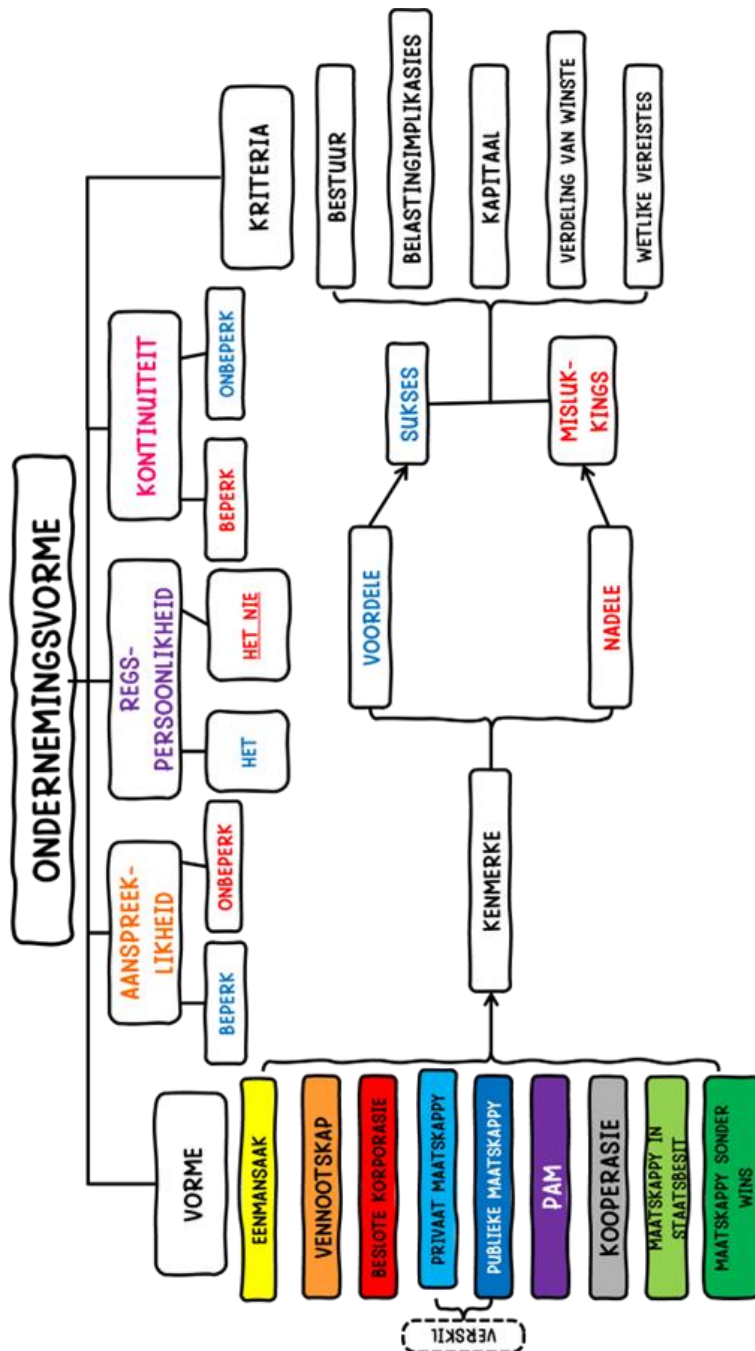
ONDERNEMINGSVORME

VORME

EENMANSAAK

VENNOOTSKAP

BESLOTE KORPORASIE

PRIVAAT MAATSKAPPY

PUBLIEKE MAATSKAPPY

VERSKIL

PAM

KOOPERASIE

MAATSKAPPY IN STAATSBESIT

MAATSKAPPY SONDER WINS

AANSPREEK-LIKHEID

BEPERK

ONBEPERK

REGS-PERSOONLIKHEID

HET

HET NIE

KONTINUITEIT

BEPERK

ONBEPERK

KRITERIA

KENMERKE

VOORDELE

NADELE

SUKSES

MISLUK-KINGS

BESTUUR

BELASTINGIMPLIKASIES

KAPITAAL

VERDELING VAN WINSTE

WETLIKE VEREISTES